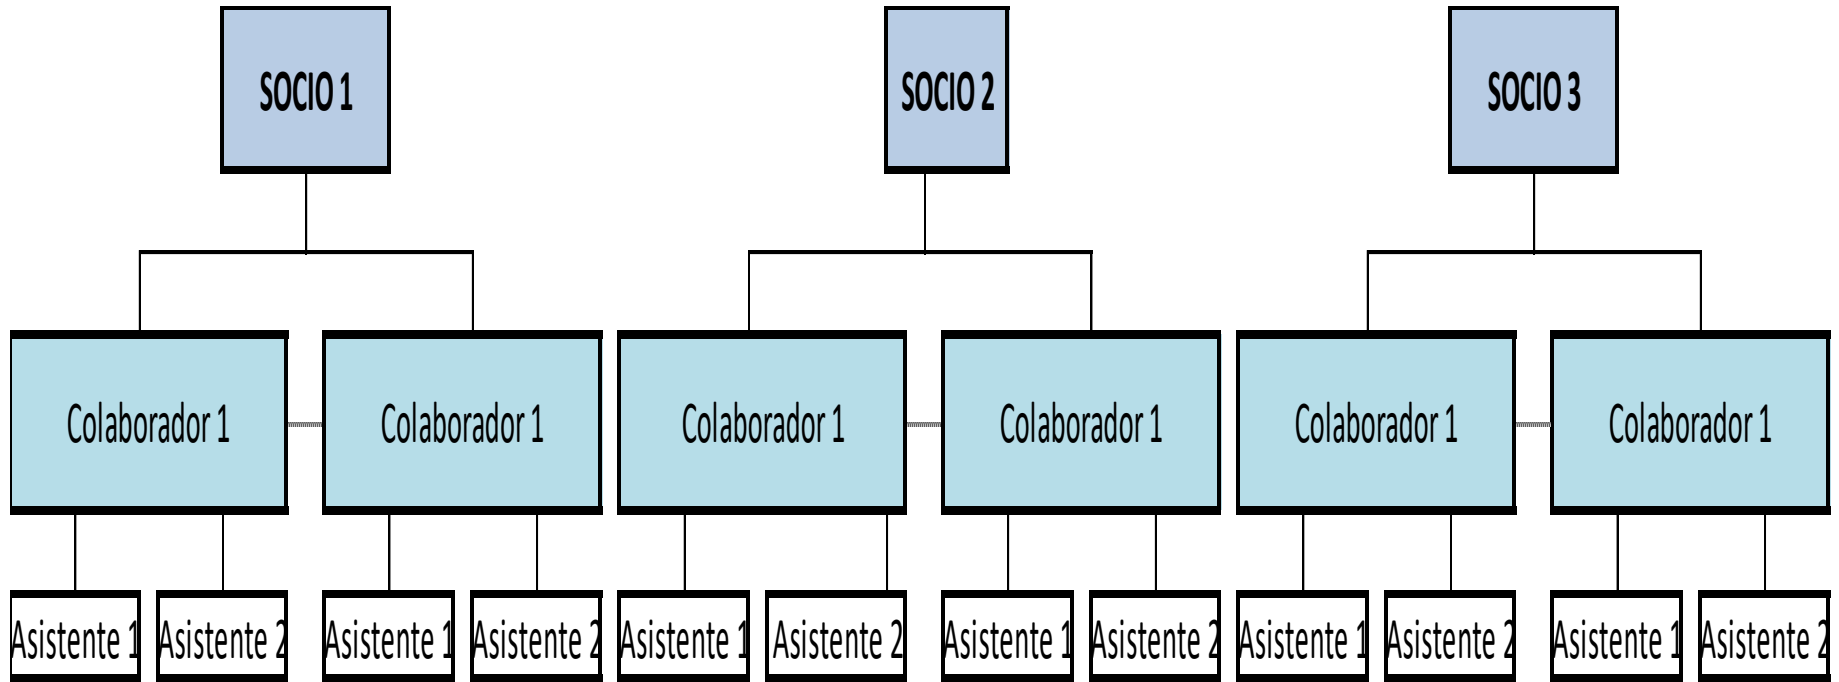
SOCIO 1

SOCIO 2

SOCIO 3

Colaborador 1

Colaborador 1

Colaborador 1

Colaborador 1

Colaborador 1

Colaborador 1

Asistente 1

Asistente 2

Asistente 1

Asistente 2

Asistente 1

Asistente 2

Asistente 1

Asistente 2

Asistente 1

Asistente 2

Asistente 1

Asistente 2